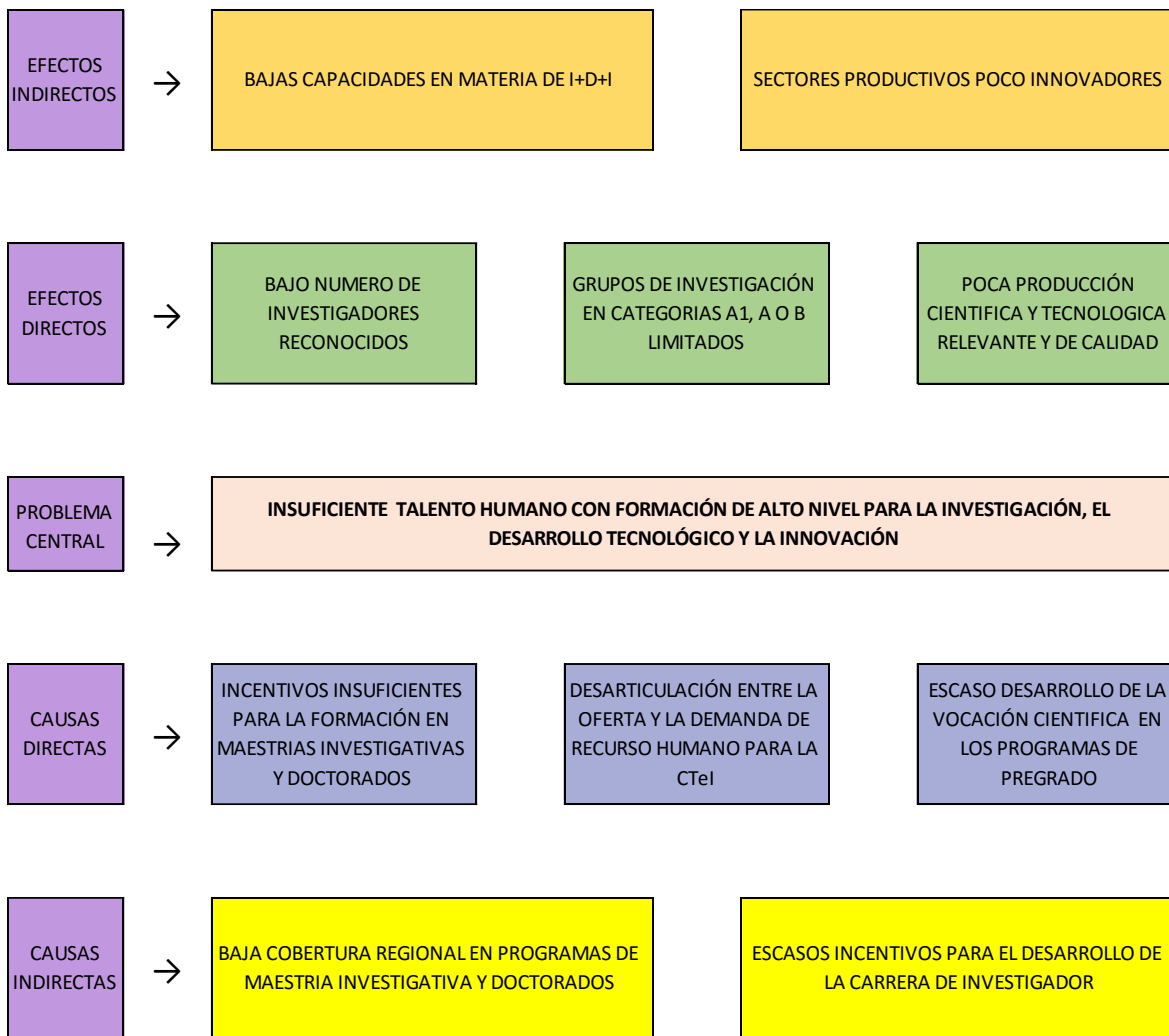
EFECTOS INDIRECTOS

→

BAJAS CAPACIDADES EN MATERIA DE I+D+I

SECTORES PRODUCTIVOS POCO INNOVADORES

EFECTOS DIRECTOS

→

BAJO NUMERO DE INVESTIGADORES RECONOCIDOS

GRUPOS DE INVESTIGACIÓN EN CATEGORIAS A1, A O B LIMITADOS

POCA PRODUCCIÓN CIENTIFICA Y TECNOLOGICA RELEVANTE Y DE CALIDAD

PROBLEMA CENTRAL

→

INSUFICIENTE TALENTO HUMANO CON FORMACIÓN DE ALTO NIVEL PARA LA INVESTIGACIÓN, EL DESARROLLO TECNOLÓGICO Y LA INNOVACIÓN

CAUSAS DIRECTAS

→

INCENTIVOS INSUFICIENTES PARA LA FORMACIÓN EN MAESTRIAS INVESTIGATIVAS Y DOCTORADOS

DESARTICULACIÓN ENTRE LA OFERTA Y LA DEMANDA DE RECURSO HUMANO PARA LA CTeI

ESCASO DESARROLLO DE LA VOCACIÓN CIENTIFICA EN LOS PROGRAMAS DE PREGRADO

CAUSAS INDIRECTAS

→

BAJA COBERTURA REGIONAL EN PROGRAMAS DE MAESTRIA INVESTIGATIVA Y DOCTORADOS

ESCASOS INCENTIVOS PARA EL DESARROLLO DE LA CARRERA DE INVESTIGADOR